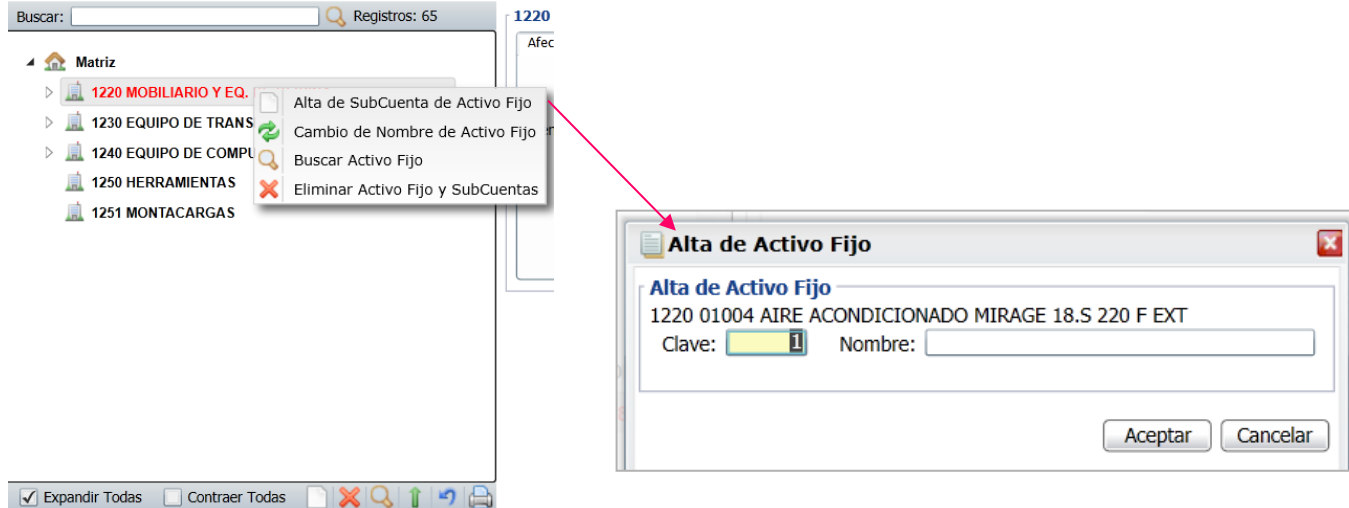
Buscar: Registros: 65

1220

Afec

Matriz
1220 MOBILIARIO Y EQ.
1230 EQUIPO DE TRANS
1240 EQUIPO DE COMPU
1250 HERRAMIENTAS
1251 MONTACARGAS

Alta de SubCuenta de Activo Fijo
Cambio de Nombre de Activo Fijo
Buscar Activo Fijo
Eliminar Activo Fijo y SubCuentas

Expandir Todas Contraer Todas

Alta de Activo Fijo

Alta de Activo Fijo
1220 01004 AIRE ACONDICIONADO MIRAGE 18.S 220 F EXT
Clave: 1 Nombre:

Aceptar Cancelar